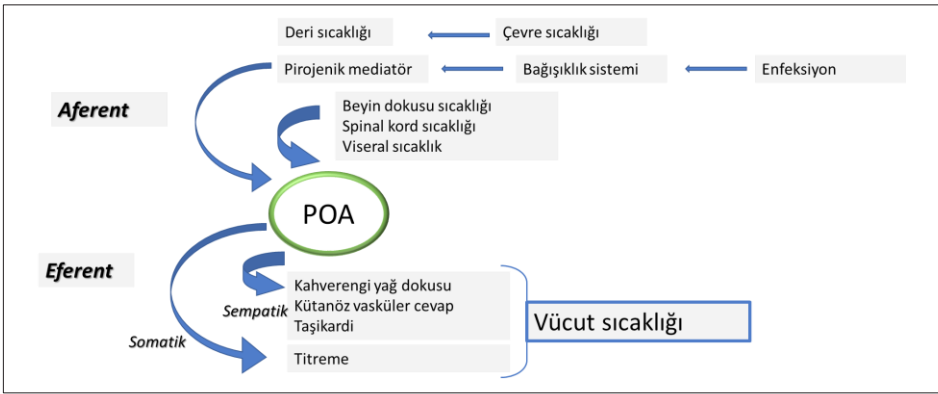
Deri sıcaklığı
Çevre sıcaklığı
Pirojenik mediatör
Bağışıklık sistemi
Enfeksiyon

Aferent

Beyin dokusu sıcaklığı
Spinal kord sıcaklığı
Viseral sıcaklık

POA

Eferent

Kahverengi yağ dokusu
Kütanöz vasküler cevap
Taşikardi

Sempatik

Somatik

Titreme

Vücut sıcaklığı